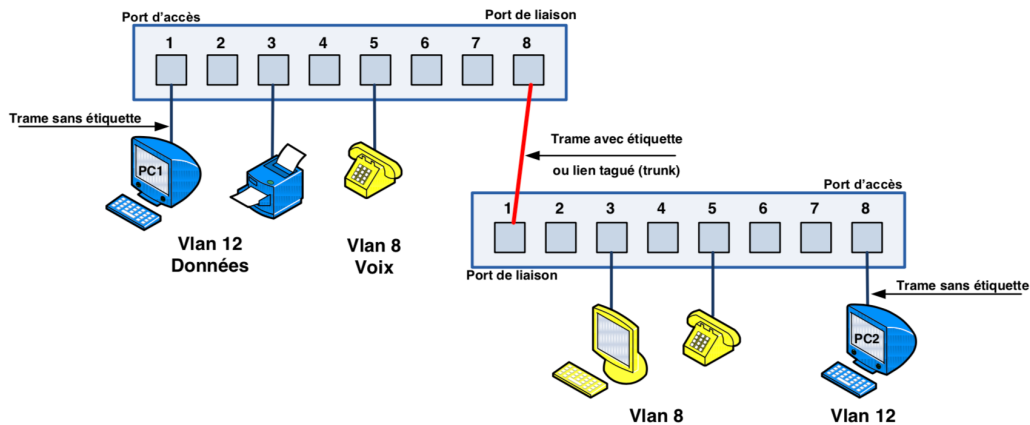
Port d'accès

Port de liaison

1 2 3 4 5 6 7 8

Trame sans étiquette

PC1

Vlan 12
Données

Vlan 8
Voix

Trame avec étiquette
ou lien tagué (trunk)

Port d'accès

1 2 3 4 5 6 7 8

Port de liaison

Trame sans étiquette

PC2

Vlan 8

Vlan 12